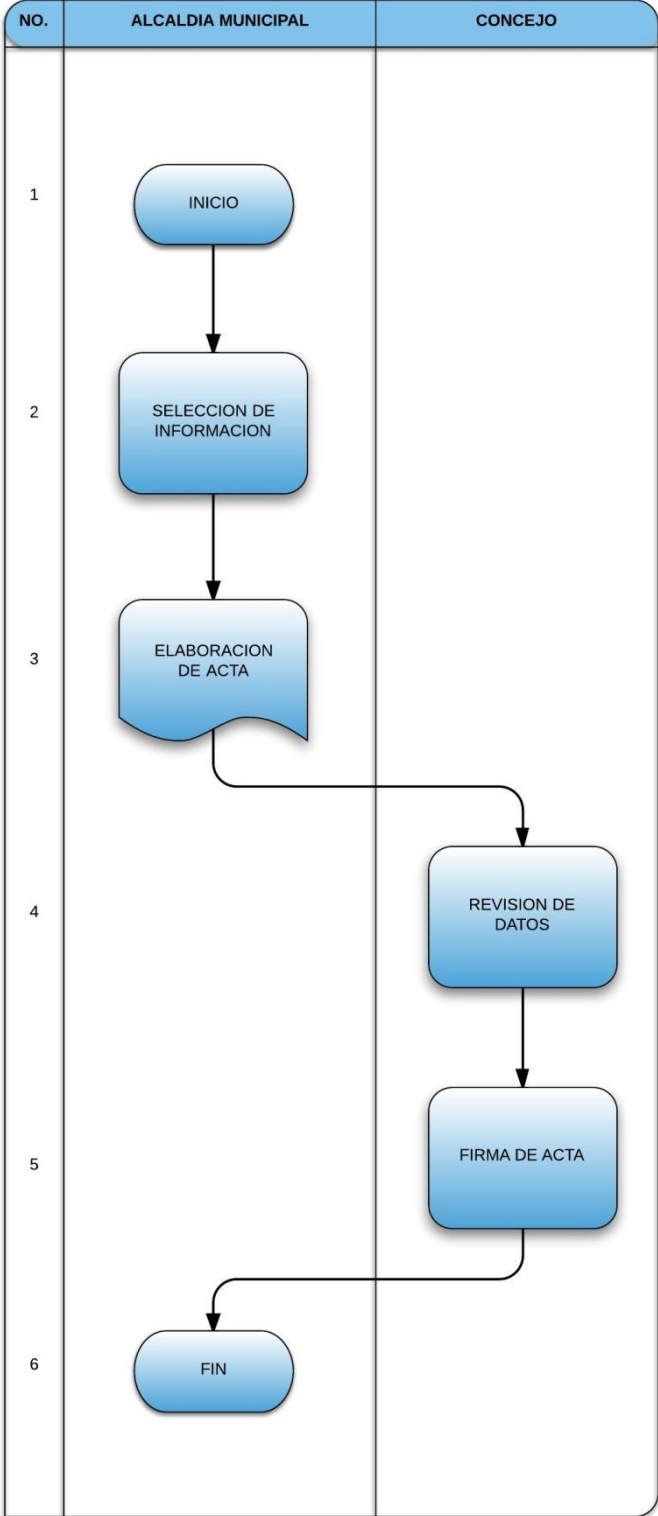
| NO. | ALCALDIA MUNICIPAL | CONCEJO |
|---|---|---|
| 1 | INICIO | |
| 2 | SELECCION DE INFORMACION | |
| 3 | ELABORACION DE ACTA | |
| 4 | | REVISION DE DATOS |
| 5 | | FIRMA DE ACTA |
| 6 | FIN | |